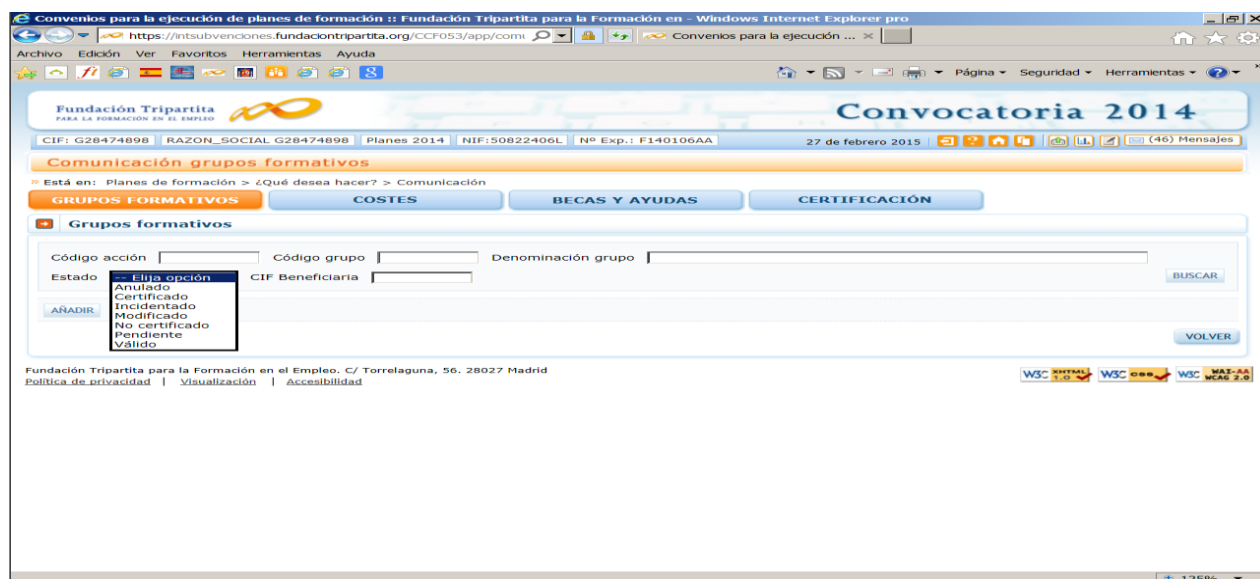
Convenios para la ejecución de planes de formación :: Fundación Tripartita para la Formación en - Windows Internet Explorer pro

https://intsubvenciones.fundaciontripartita.org/CCF053/app/com

Convenios para la ejecución ...

Archivo Edición Ver Favoritos Herramientas Ayuda

Página ▾ Seguridad ▾ Herramientas ▾

Fundación Tripartita
PARA LA FORMACIÓN EN EL EMPLEO

Convocatoria 2014

CIF: G28474898 | RAZON_SOCIAL G28474898 | Planes 2014 | NIF:50822406L | Nº Exp.: F140106AA

27 de febrero 2015

(46) Mensajes

Comunicación grupos formativos

» Está en: Planes de formación > ¿Qué desea hacer? > Comunicación

GRUPOS FORMATIVOS | COSTES | BECAS Y AYUDAS | CERTIFICACIÓN

Grupos formativos

Código acción
Código grupo
Denominación grupo
Estado
-- Elija opción
Anulado
Certificado
Incidentado
Modificado
No certificado
Pendiente
Válido
CIF Beneficiaria

BUSCAR

AÑADIR

VOLVER

Fundación Tripartita para la Formación en el Empleo. C/ Torrelaguna, 56. 28027 Madrid
Política de privacidad | Visualización | Accesibilidad

W3C XHTML 1.0 W3C CSS W3C WAI-AA WCAG 2.0

125%